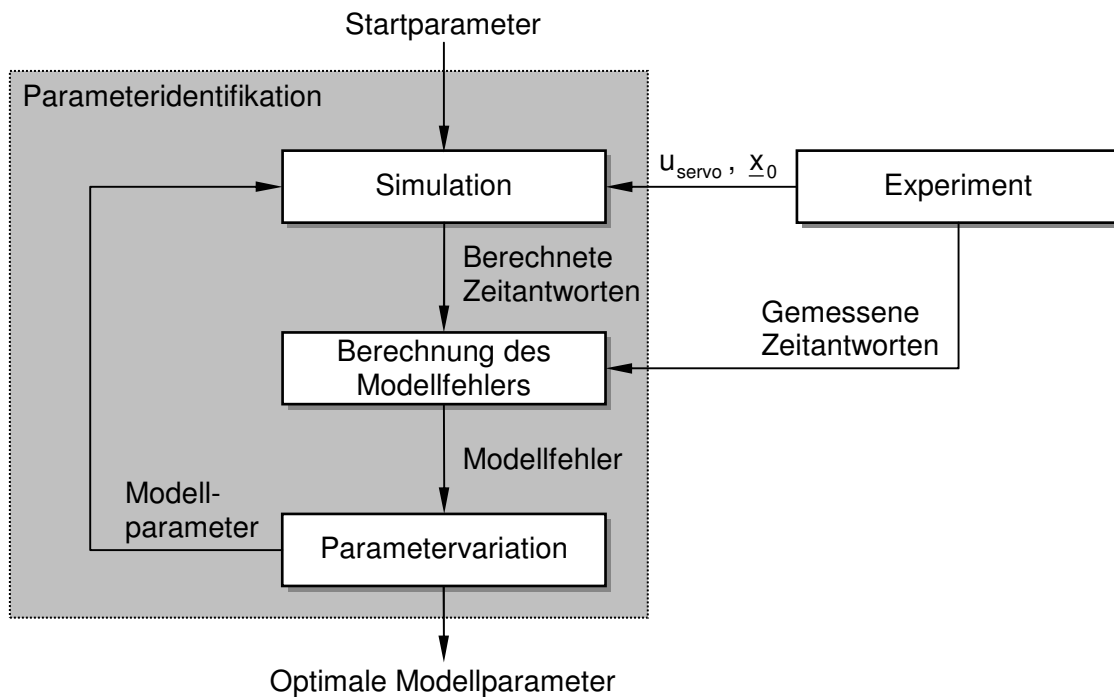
Startparameter

Parameteridentifikation

Simulation

$u_{servo}$ , $\underline{x}_0$

Experiment

Berechnete Zeitantworten

Gemessene Zeitantworten

Berechnung des Modellfehlers

Modellfehler

Modell-parameter

Parametervariation

Optimale Modellparameter